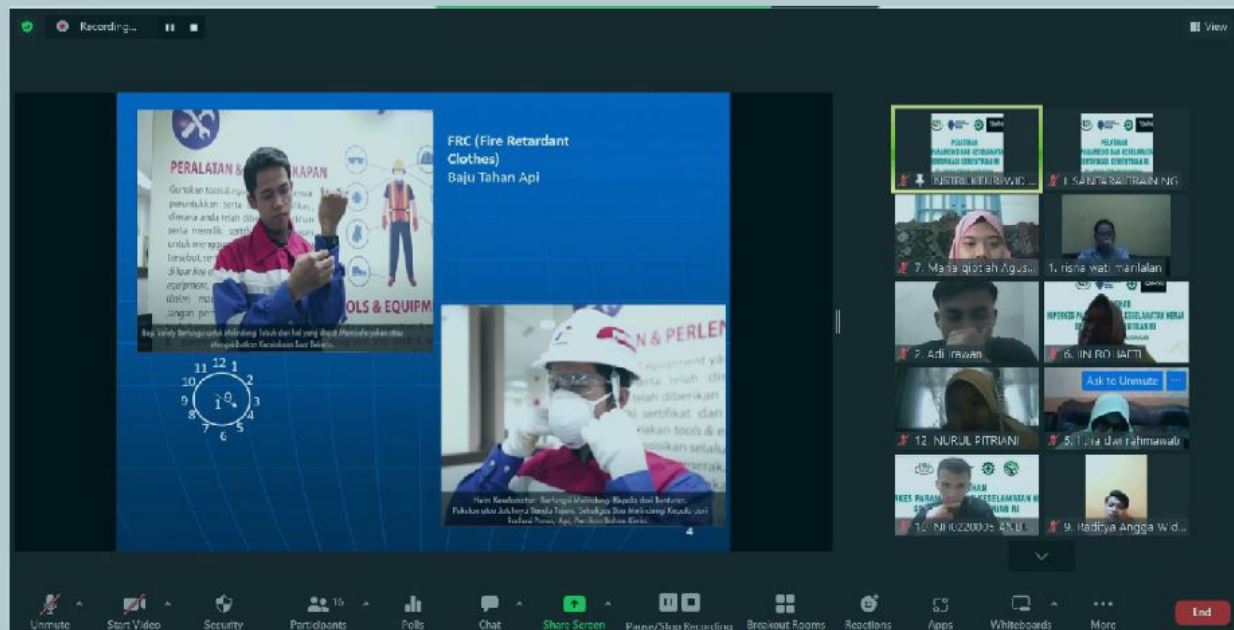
Recording...

View

PERALATAN & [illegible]KAPAN

Gunakan tools & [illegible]

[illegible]OLS & EQUIPM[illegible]

Baju Safety Berfungsi untuk Melindungi Tubuh dari hal yang dapat Membahayakan atau Mengakibatkan Kecelakaan Saat Bekerja

FRC (Fire Retardant Clothes)
Baju Tahan Api

11 12 1
10 2
9 1 3
8 4
7 5
6

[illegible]N & PERLEN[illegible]

Helm Keselamatan: Berfungsi Melindungi Kepala dari Benturan, Pukulan atau Jatuhnya Benda Tajam, Sehingga Bisa Melindungi Kepala dari Sentuhan Panas, Api, Percikan Bahan Kimia.

4

INSTRUKTUR/WIC...

I. SANTRA TRAINING

7. Maria qiptiah Agus...

1. risna wati marilalan

2. Adi Irawan

6. IIN ROHAETI

Ask to Unmute

12. NURUL PITRIANI

5. Tiara dwi rahmawati

10. NH02200035 ANDI...

9. Radiya Angga Wid...

Unmute
Start Video
Security
Participants 16
Polls
Chat
Share Screen
Pause/Stop Recording
Breakout Rooms
Reactions
Apps
Whiteboards
More
End